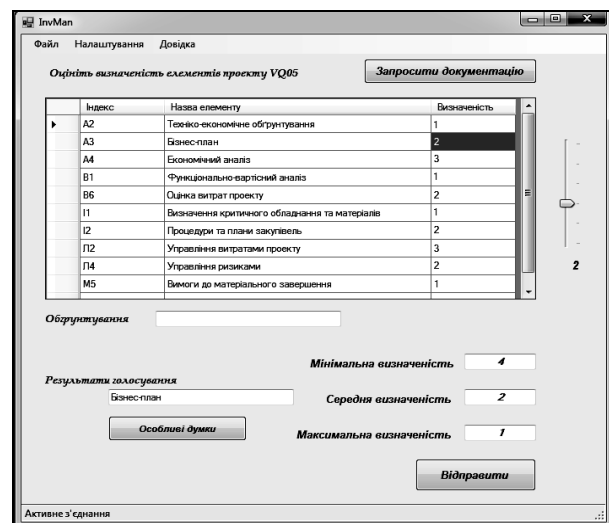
InvMan

Файл Налаштування Довідка

Оцініть визначеність елементів проекту VQ05

Запросити документацію

| | Індекс | Назва елементу | Визначеність |
|---|---|---|---|
| ▶ | A2 | Техніко-економічне обгрунтування | 1 |
| | A3 | Бізнес-план | 2 |
| | A4 | Економічний аналіз | 3 |
| | B1 | Функціонально-вартісний аналіз | 1 |
| | B6 | Оцінка витрат проекту | 2 |
| | I1 | Визначення критичного обладнання та матеріалів | 1 |
| | I2 | Процедури та плани закупівель | 2 |
| | Л2 | Управління витратами проекту | 3 |
| | Л4 | Управління ризиками | 2 |
| | M5 | Вимоги до матеріального завершення | 1 |

2

Обґрунтування

Мінімальна визначеність 4

Результати голосування

Бізнес-план

Середня визначеність 2

Особливі думки

Максимальна визначеність 1

Відправити

Активне з'єднання